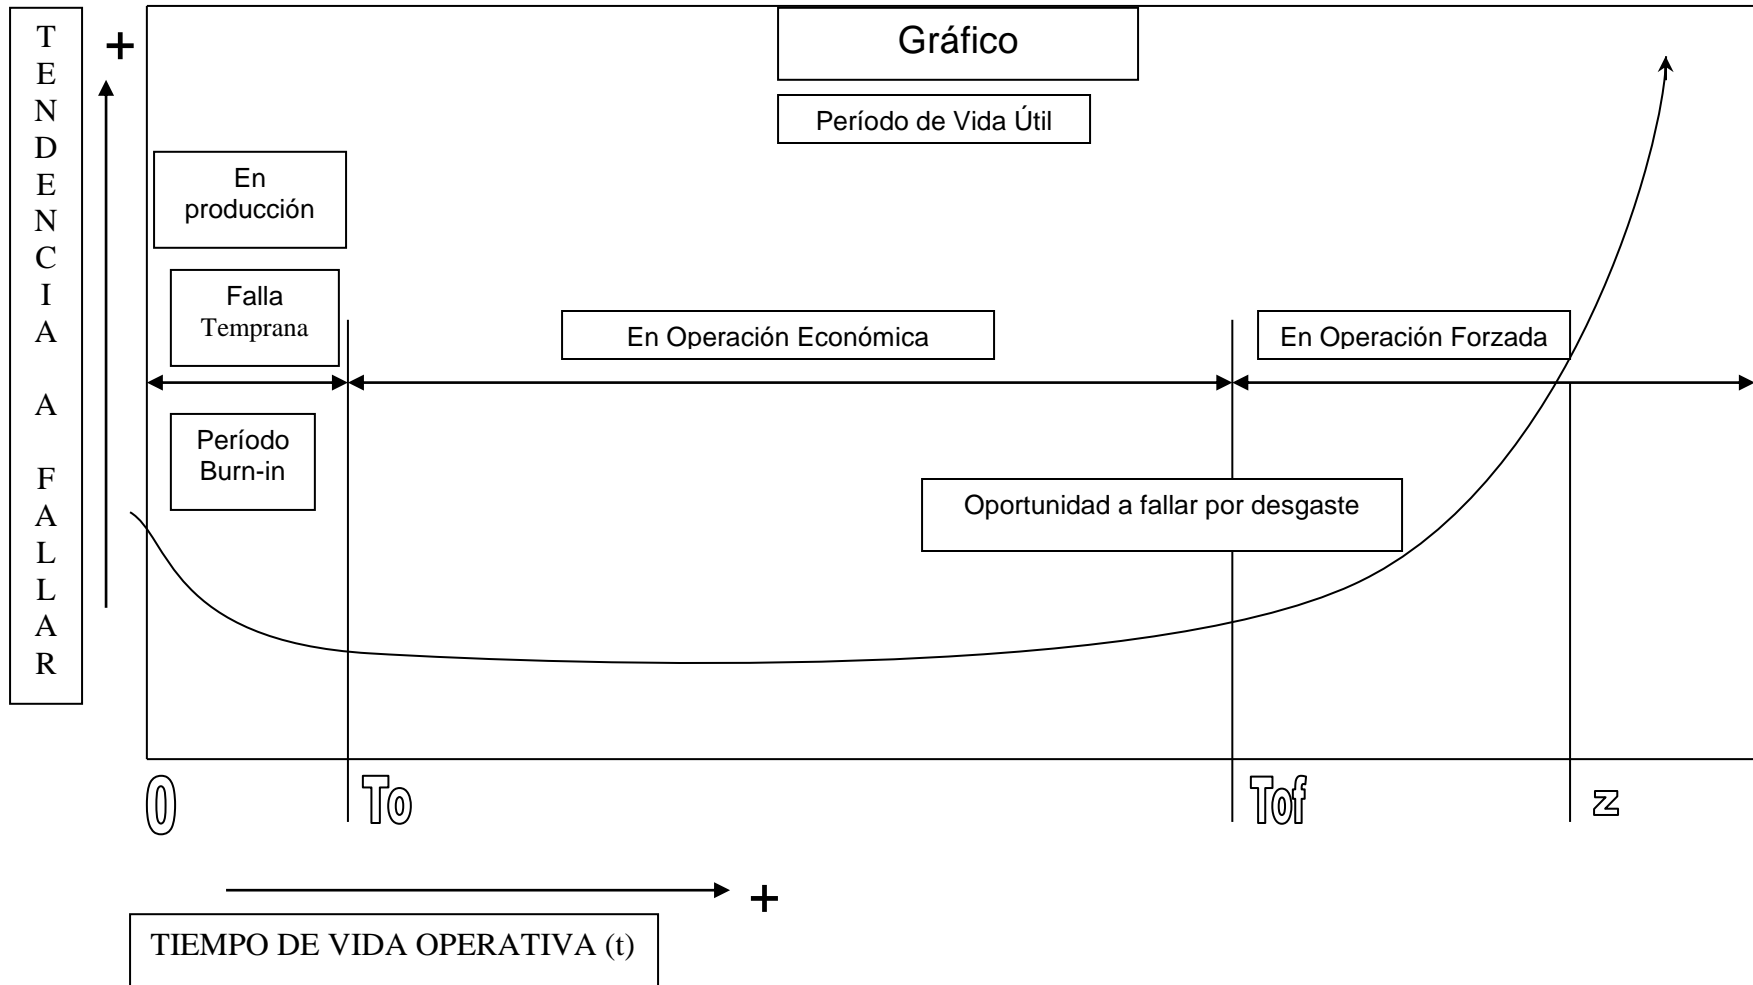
TENDENCIA A FALLAR

+

Gráfico

Período de Vida Útil

En producción

Falla Temprana

En Operación Económica

En Operación Forzada

Período Burn-in

Oportunidad a fallar por desgaste

0

To

Tof

z

+

TIEMPO DE VIDA OPERATIVA (t)